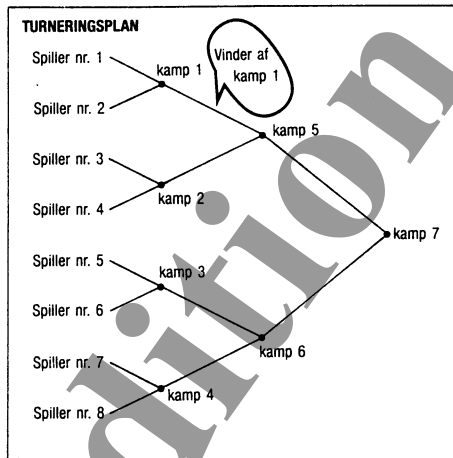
TURNERINGSPLAN

Spiller nr. 1

Spiller nr. 2

kamp 1

Vinder af kamp 1

Spiller nr. 3

Spiller nr. 4

kamp 2

kamp 5

Spiller nr. 5

Spiller nr. 6

kamp 3

kamp 7

Spiller nr. 7

Spiller nr. 8

kamp 4

kamp 6

dition